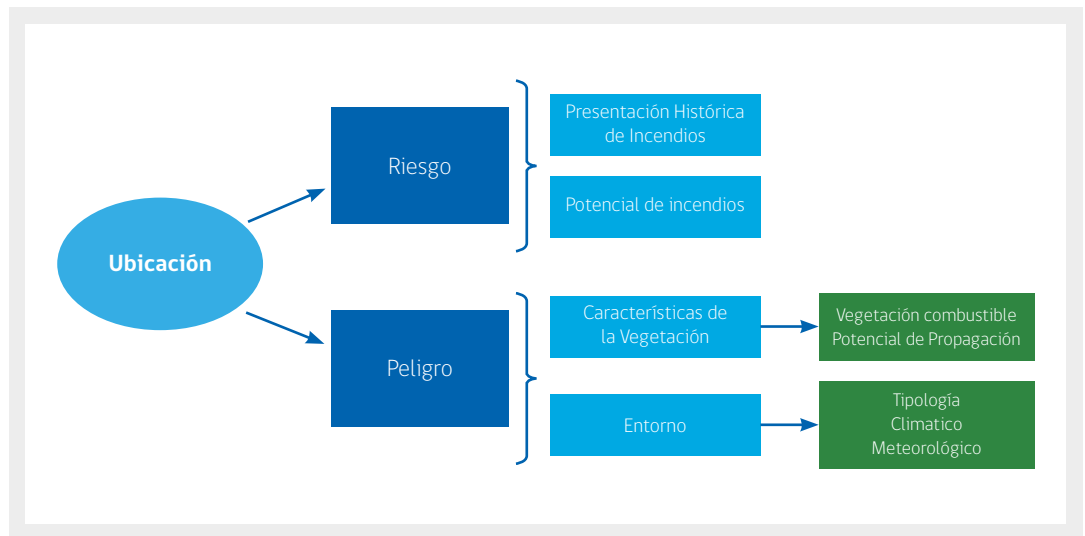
Ubicación

Riesgo

Presentación Histórica de Incendios

Potencial de incendios

Peligro

Características de la Vegetación

Vegetación combustible
Potencial de Propagación

Entorno

Tipología
Climatico
Meteorológico